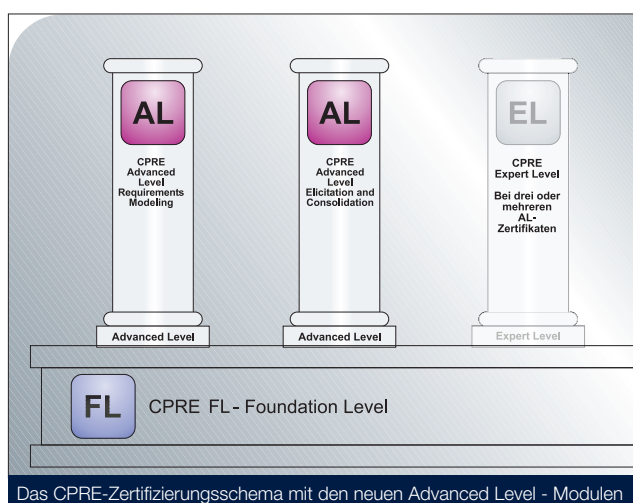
AL

CPRE Advanced Level Requirements Modeling

Advanced Level

AL

CPRE Advanced Level Elicitation and Consolidation

Advanced Level

EL

CPRE Expert Level

Bei drei oder mehreren AL-Zertifikaten

Expert Level

FL

CPRE FL - Foundation Level

Das CPRE-Zertifizierungsschema mit den neuen Advanced Level - Modulen